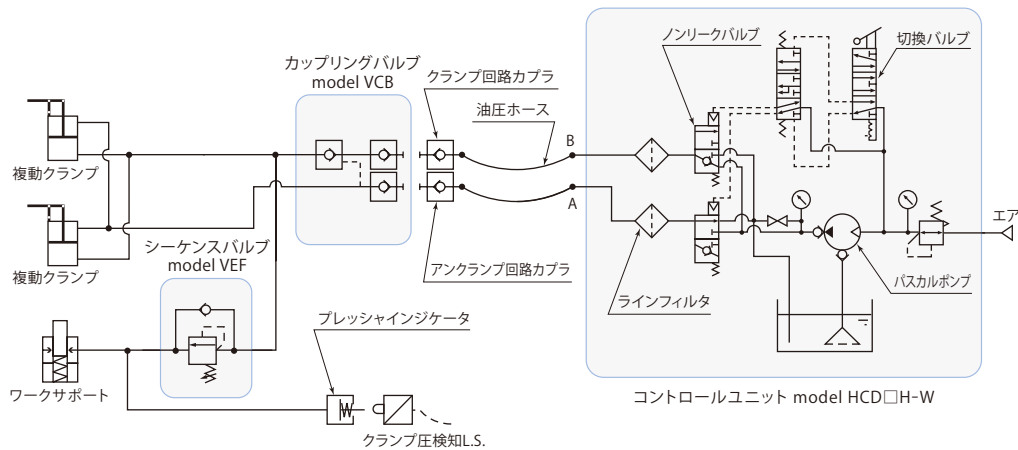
カップリングバルブ
model VCB

クランプ回路カプラ

油圧ホース

ノンリークバルブ

切換バルブ

複動クランプ

複動クランプ

シーケンスバルブ
model VEF

B

A

エア

アンクランプ回路カプラ

ラインフィルタ

パスカルポンプ

プレッシャインジケータ

ワークサポート

クランプ圧検知L.S.

コントロールユニット model HCD□H-W